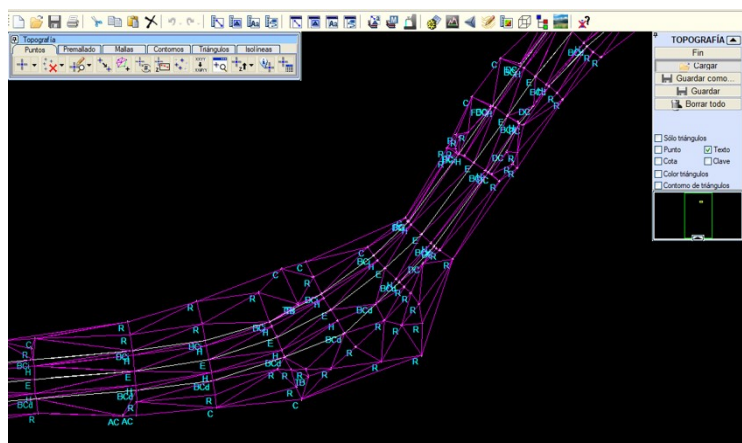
Topografía
Puntos | Premallado | Mallas | Contornos | Triángulos | Isolíneas

TOPOGRAFÍA
Fin
Cargar
Guardar como...
Guardar
Borrar todo

Sólo triángulos
Punto
Texto
Cota
Clave
Color triángulos
Contorno de triángulos

C
BC
R
E
DC
H
R
C
C
R
R
R
BC
E
C
R
R
BC
H
E
R
R
BCd
R
C
AC AC
R
C